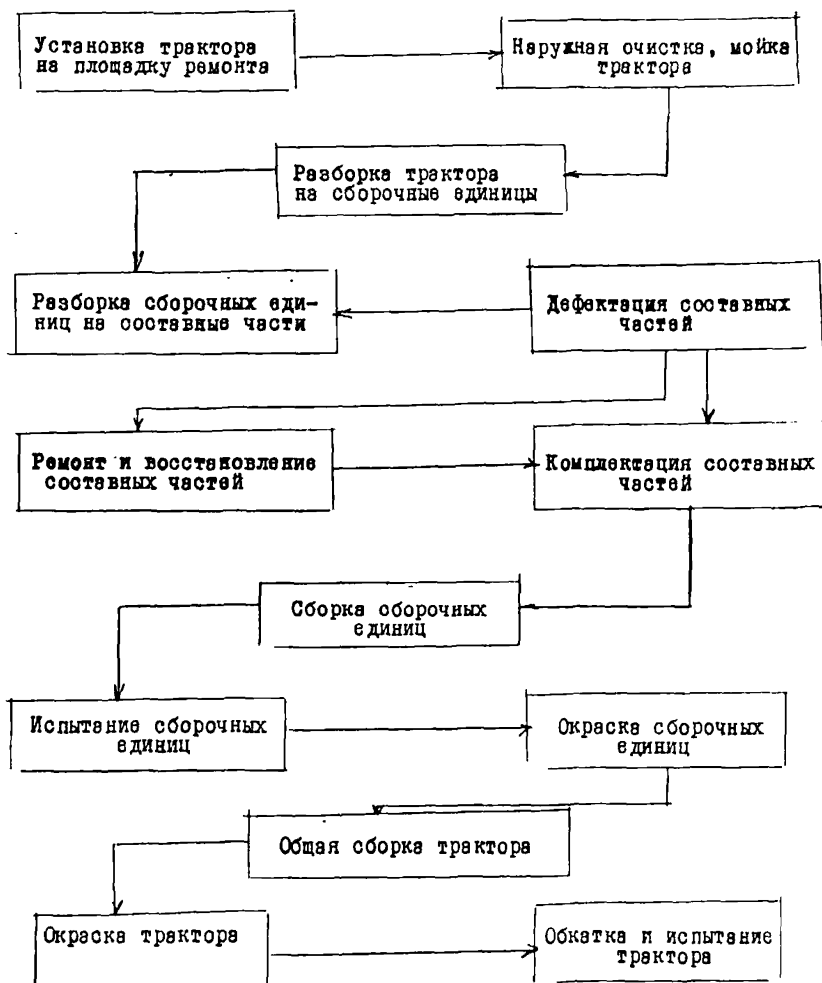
Установка трактора на площадку ремонта

Наружная очистка, мойка трактора

Разборка трактора на сборочные единицы

Разборка сборочных единиц на составные части

Дефектация составных частей

Ремонт и восстановление составных частей

Комплектация составных частей

Сборка оборочных единиц

Испытание сборочных единиц

Окраска сборочных единиц

Общая сборка трактора

Окраска трактора

Обкатка и испытание трактора